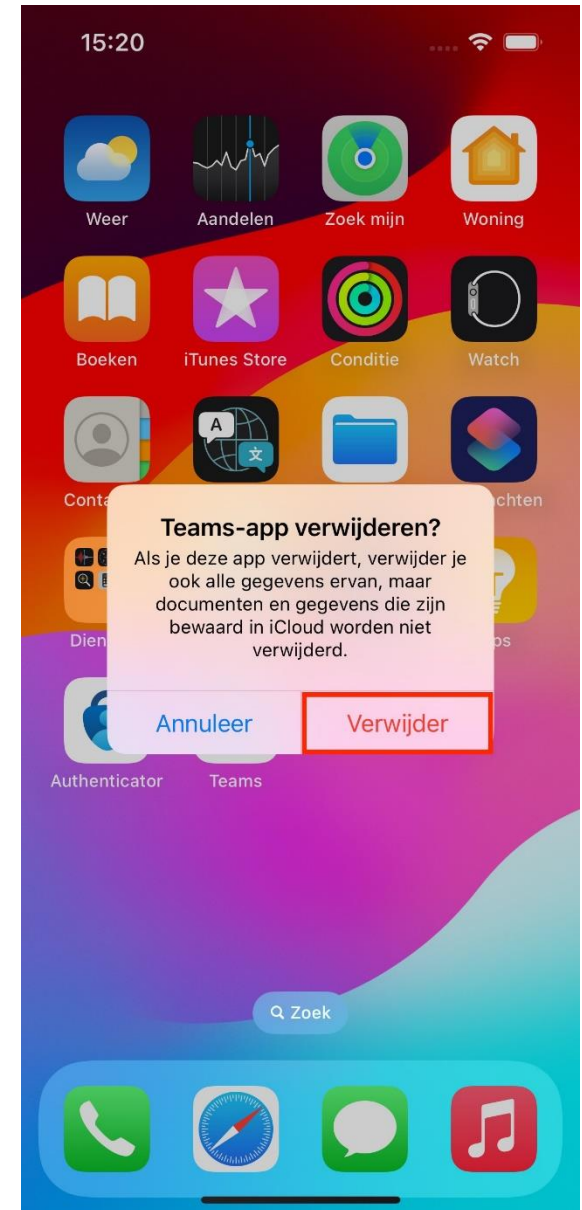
15:20

Weer
Aandelen
Zoek mijn
Woning

Boeken
iTunes Store
Conditie
Watch

Conta
A
文
chten

Dien
ps

Teams-app verwijderen?
Als je deze app verwijdert, verwijder je ook alle gegevens ervan, maar documenten en gegevens die zijn bewaard in iCloud worden niet verwijderd.

Annuleer
Verwijder

Authenticator
Teams

Zoek